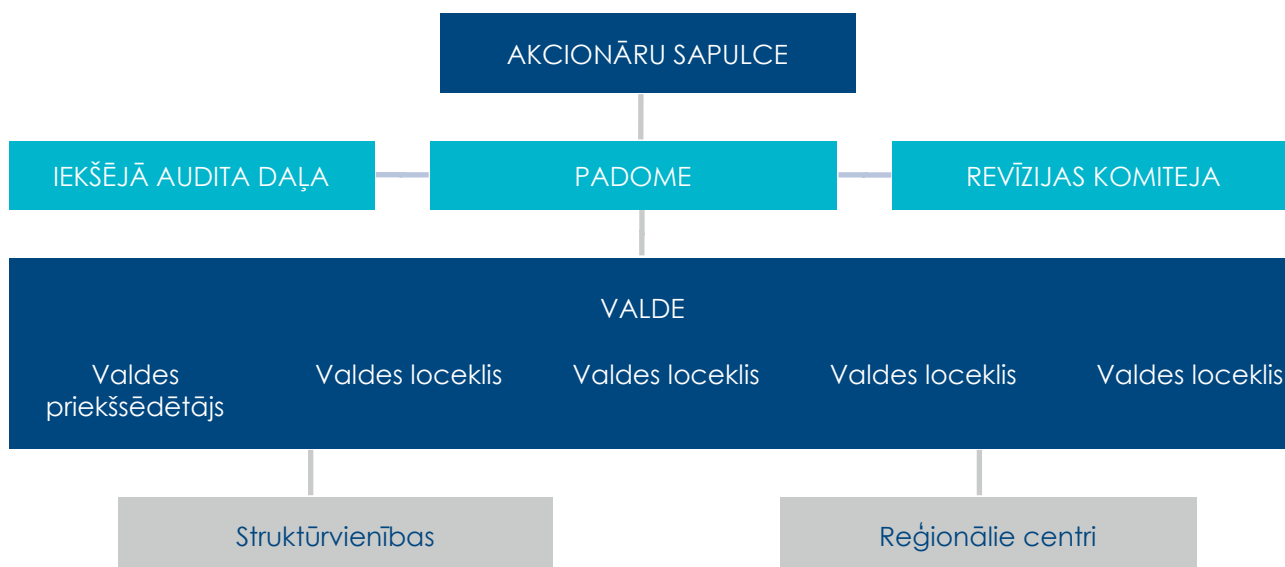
AKCIONĀRU SAPULCE

IEKŠĒJĀ AUDITA DAĻA

PADOME

REVĪZIJAS KOMITEJA

VALDE

Valdes priekšsēdētājs

Valdes loceklis

Valdes loceklis

Valdes loceklis

Valdes loceklis

Struktūrvienības

Reģionālie centri